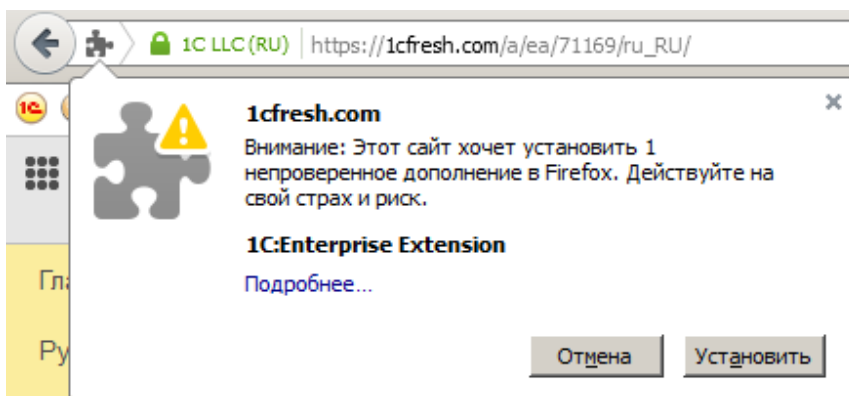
1C LLC (RU) https://1cfresh.com/a/ea/71169/ru_RU/

1С

Гл

Ру

1cfresh.com

Внимание: Этот сайт хочет установить 1 непроверенное дополнение в Firefox. Действуйте на свой страх и риск.

1C:Enterprise Extension

Подробнее...

Отмена Установить

×